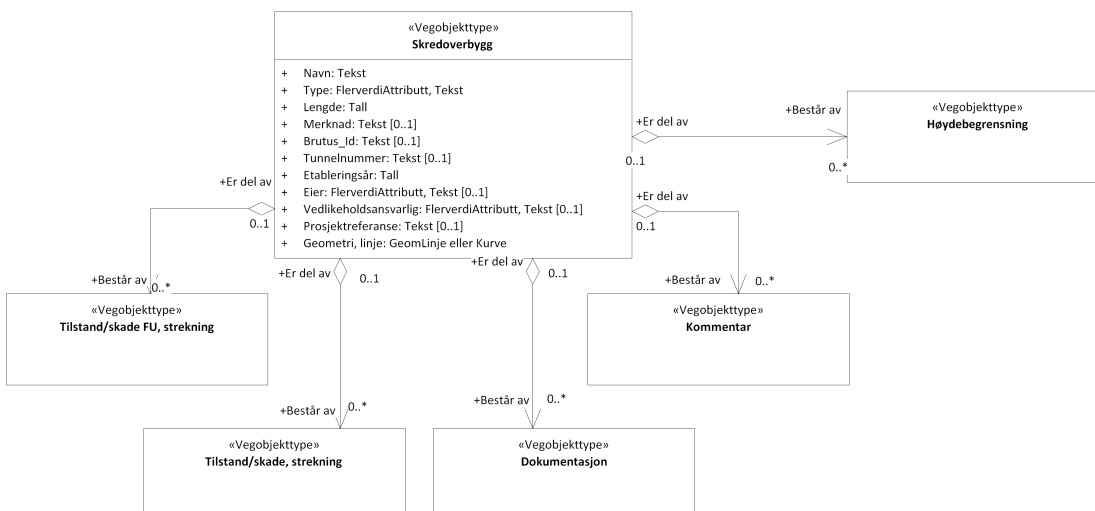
«Vegobjekttype»
Skredoverbygg

+ Navn: Tekst
+ Type: FlerverdiAttributt, Tekst
+ Lengde: Tall
+ Merknad: Tekst [0..1]
+ Brutus_Id: Tekst [0..1]
+ Tunnelnummer: Tekst [0..1]
+ Etableringsår: Tall
+ Eier: FlerverdiAttributt, Tekst [0..1]
+ Vedlikeholdsansvarlig: FlerverdiAttributt, Tekst [0..1]
+ Prosjektreferanse: Tekst [0..1]
+ Geometri, linje: GeomLinje eller Kurve

+Er del av
0..1
+Består av
0..*
«Vegobjekttype»
Høydebegrensning

+Er del av
0..1
+Består av
0..*
«Vegobjekttype»
Tilstand/skade FU, strekning

+Er del av
0..1
+Består av
0..*
«Vegobjekttype»
Kommentar

+Er del av
0..1
+Består av
0..*
«Vegobjekttype»
Tilstand/skade, strekning

+Er del av
0..1
+Består av
0..*
«Vegobjekttype»
Dokumentasjon